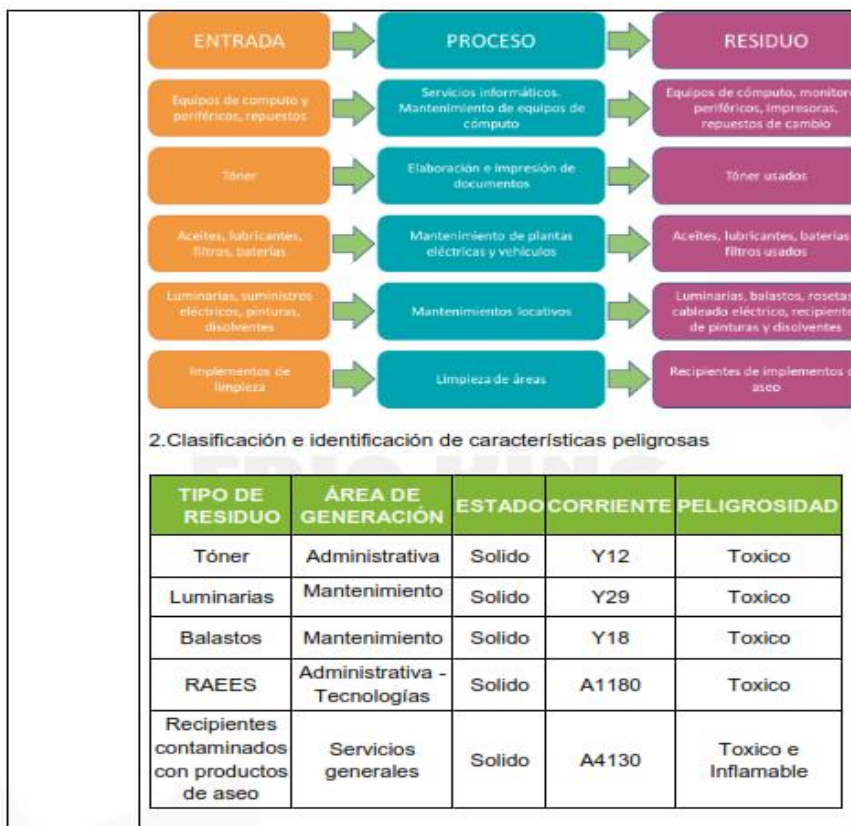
ENTRADA

PROCESO

RESIDUO

Equipos de computo y periféricos, repuestos

Servicios informáticos. Mantenimiento de equipos de cómputo

Equipos de cómputo, monitor periféricos, impresoras, repuestos de cambio

Tóner

Elaboración e impresión de documentos

Tóner usados

Aceites, lubricantes, filtros, baterías

Mantenimiento de plantas eléctricas y vehículos

Aceites, lubricantes, baterías filtros usados

Luminarias, suministros eléctricos, pinturas, disolventes

Mantenimientos locativos

Luminarias, balastos, rosetas cableado eléctrico, recipiente de pinturas y disolventes

Implementos de limpieza

Limpieza de áreas

Recipientes de implementos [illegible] aseo

2.Clasificación e identificación de características peligrosas

| TIPO DE RESIDUO | ÁREA DE GENERACIÓN | ESTADO | CORRIENTE | PELIGROSIDAD |
|---|---|---|---|---|
| Tóner | Administrativa | Solido | Y12 | Toxico |
| Luminarias | Mantenimiento | Solido | Y29 | Toxico |
| Balastos | Mantenimiento | Solido | Y18 | Toxico |
| RAEES | Administrativa - Tecnologías | Solido | A1180 | Toxico |
| Recipientes contaminados con productos de aseo | Servicios generales | Solido | A4130 | Toxico e Inflamable |